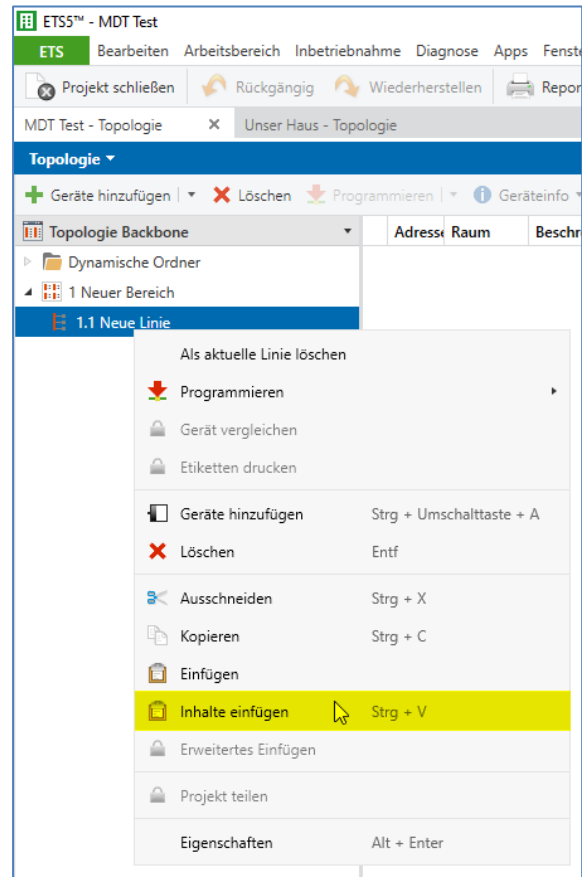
ETS5™ - MDT Test

ETS Bearbeiten Arbeitsbereich Inbetriebnahme Diagnose Apps Fenste

Projekt schließen Rückgängig Wiederherstellen Repor

MDT Test - Topologie × Unser Haus - Topologie

Topologie ▾

Geräte hinzufügen | ▾ Löschen Programmieren | ▾ Geräteinfo ▾

Topologie Backbone

Adresse Raum Beschr

Dynamische Ordner

1 Neuer Bereich

1.1 Neue Linie

Als aktuelle Linie löschen

Programmieren

Gerät vergleichen

Etiketten drucken

Geräte hinzufügen Strg + Umschalttaste + A

Löschen Entf

Ausschneiden Strg + X

Kopieren Strg + C

Einfügen

Inhalte einfügen Strg + V

Erweitertes Einfügen

Projekt teilen

Eigenschaften Alt + Enter